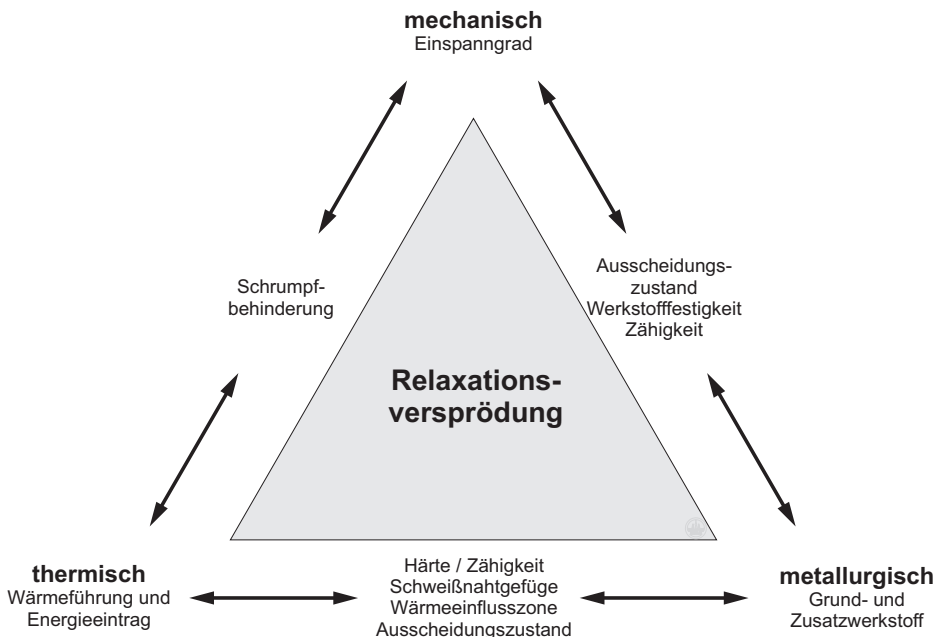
**mechanisch**
Einspanngrad

Schrumpfbehinderung

Ausscheidungszustand
Werkstofffestigkeit
Zähigkeit

**Relaxationsversprödung**

**thermisch**
Wärmeführung und Energieeintrag

Härte / Zähigkeit
Schweißnahtgefüge
Wärmeeinflusszone
Ausscheidungszustand

**metallurgisch**
Grund- und Zusatzwerkstoff